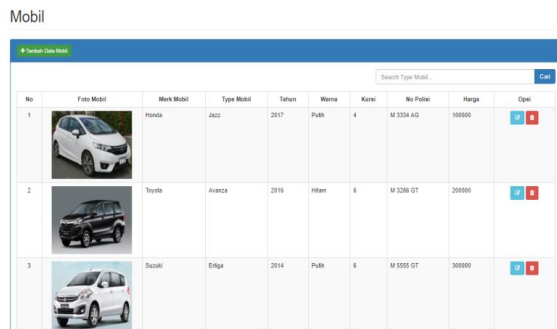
Mobil

+ Tambah Data Mobil

Search Type Mobil...

Cari

| No | Foto Mobil | Merk Mobil | Type Mobil | Tahun | Warna | Kursi | No Polisi | Harga | Opsi |
|---|---|---|---|---|---|---|---|---|---|
| 1 | | Honda | Jazz | 2017 | Putih | 4 | M 3334 AQ | 100000 | |
| 2 | | Toyota | Avanza | 2016 | Hitam | 6 | M 3286 GT | 200000 | |
| 3 | | Suzuki | Ertiga | 2014 | Putih | 6 | M 5555 GT | 300000 | |